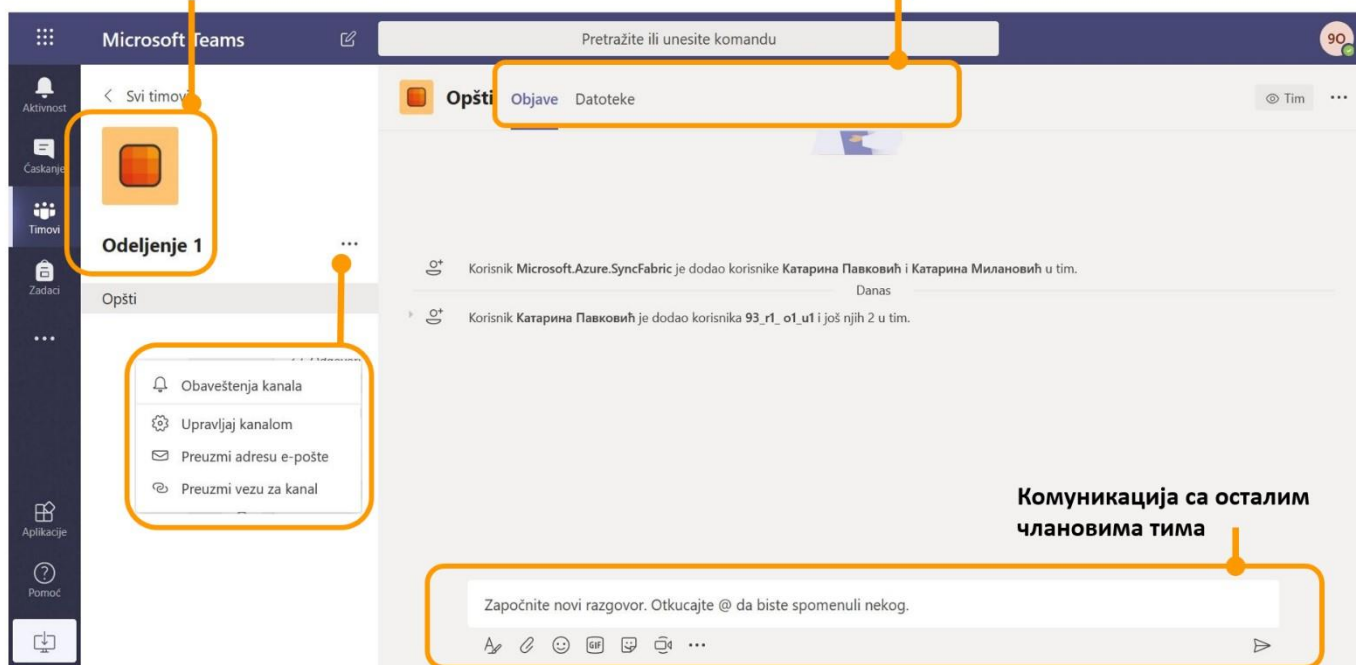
Microsoft Teams

Pretražite ili unesite komandu

9O

Aktivnost

Ćaskanje

Timovi

Zadaci

...

Aplikacije

Pomoć

< Svi timovi

Odeljenje 1

...

Opšti

Obaveštenja kanala

Upravljaj kanalom

Preuzmi adresu e-pošte

Preuzmi vezu za kanal

Opšti Objave Datoteke

Tim ...

Korisnik **Microsoft.Azure.SyncFabric** je dodao korisnike **Катарина Павковић** i **Катарина Милановић** u tim.

Danas

Korisnik **Катарина Павковић** je dodao korisnika **93_r1_ o1_u1** i još njih 2 u tim.

Комуникација са осталим члановима тима

Započnite novi razgovor. Otkucajte @ da biste spomenuli nekog.

...